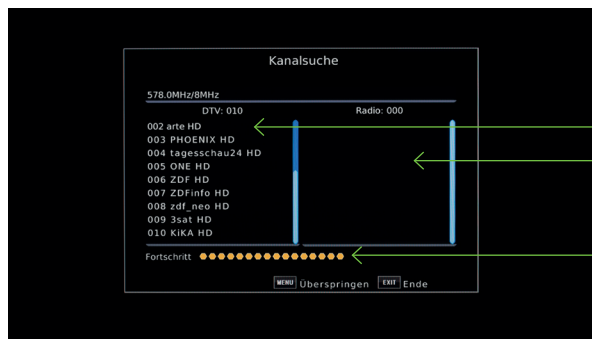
Kanalsuche

578.0MHz/8MHz

DTV: 010

Radio: 000

002 arte HD
003 PHOENIX HD
004 tagesschau24 HD
005 ONE HD
006 ZDF HD
007 ZDFinfo HD
008 zdf_neo HD
009 3sat HD
010 KiKA HD

Fortschritt

MENU Überspringen EXIT Ende